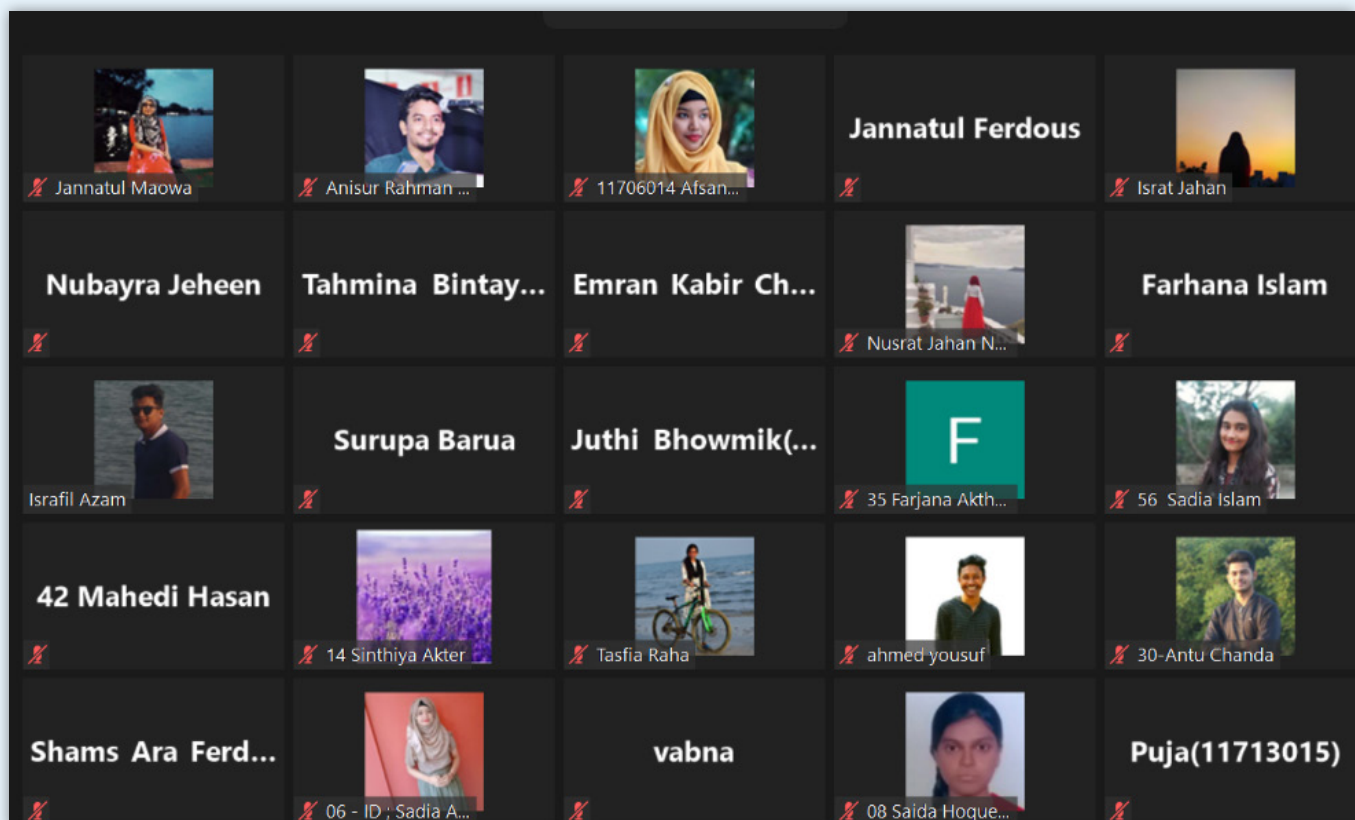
Jannatul Maowa

Anisur Rahman ...

11706014 Afsan...

Jannatul Ferdous

Israt Jahan

Nubayra Jeheen

Tahmina Bintay...

Emran Kabir Ch...

Nusrat Jahan N...

Farhana Islam

Israfil Azam

Surupa Barua

Juthi Bhowmik(...

F

35 Farjana Akth...

56 Sadia Islam

42 Mahedi Hasan

14 Sinthiya Akter

Tasfia Raha

ahmed yousuf

30-Antu Chanda

Shams Ara Ferd...

06 - ID ; Sadia A...

vabna

08 Saida Hoque...

Puja(11713015)